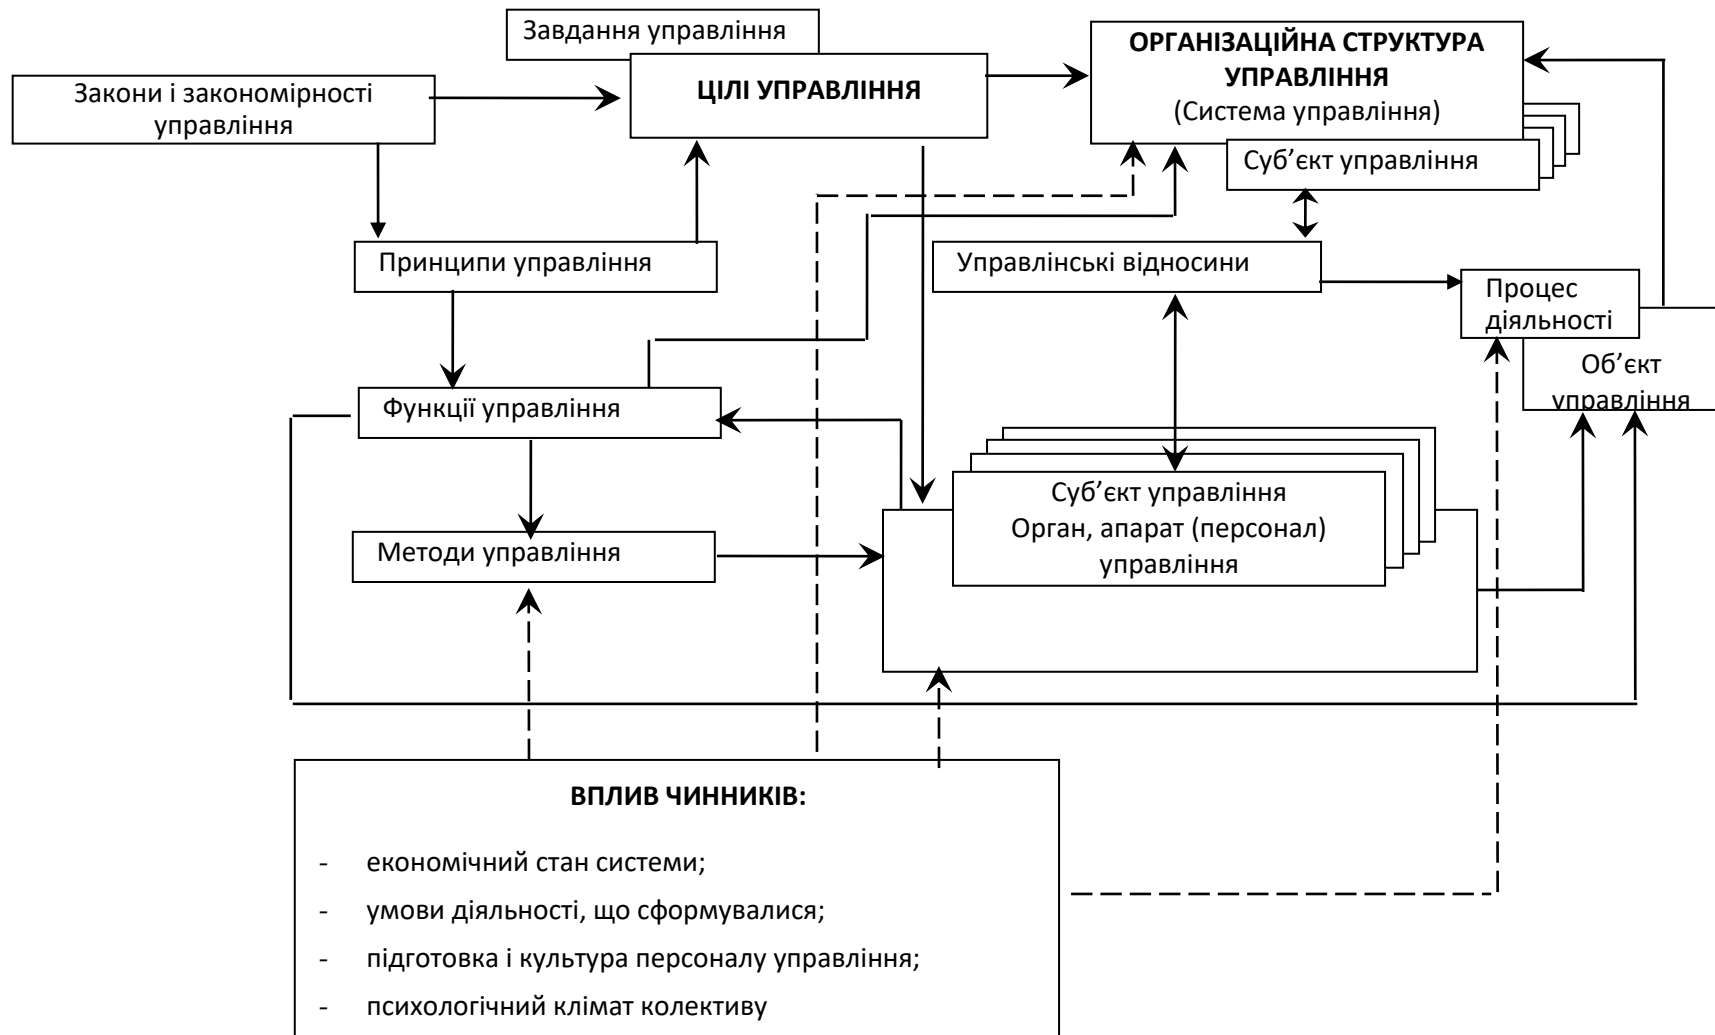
Завдання управління

Закони і закономірності управління

ЦІЛІ УПРАВЛІННЯ

ОРГАНІЗАЦІЙНА СТРУКТУРА УПРАВЛІННЯ
(Система управління)

Суб’єкт управління

Принципи управління

Управлінські відносини

Процес діяльності

Об’єкт управління

Функції управління

Суб’єкт управління
Орган, апарат (персонал) управління

Методи управління

ВПЛИВ ЧИННИКІВ:

- економічний стан системи;
- умови діяльності, що сформувалися;
- підготовка і культура персоналу управління;
- психологічний клімат колективу